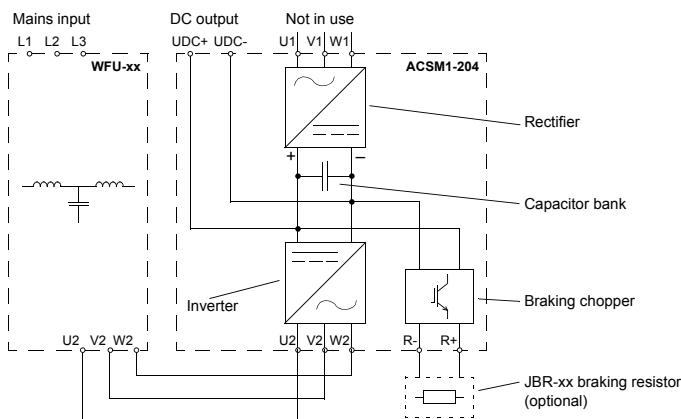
Mains input
L1 L2 L3
WFU-xx

DC output
UDC+ UDC-

Not in use
U1 V1 W1

ACSM1-204

Rectifier

+ –

Capacitor bank

Inverter

Braking chopper

U2 V2 W2

U2 V2 W2

R- R+

JBR-xx braking resistor (optional)